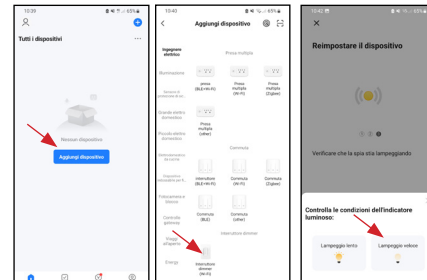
10:39

Tutti i dispositivi

Nessun dispositivo

Aggiungi dispositivo

10:40

Aggiungi dispositivo

Ingegnere elettrico

Illuminazione

Sensore di protezione di sicurezza

Grande elettrodomestico

Piccolo elettrodomestico

Elettrodomestico da cucina

Dispositivo di esercizio per la salute

Fotocamera e blocco

Controllo gateway

Pregio all'aperto

Energy

Presa multipla

presa (BLE+Wi-Fi)

Presa multipla (Wi-Fi)

Presa multipla (Zigbee)

Presa multipla (other)

Cortina

Interruttore (BLE+Wi-Fi)

Cortina (Wi-Fi)

Cortina (Zigbee)

Cortina (BLE)

Cortina (other)

Interruttore dimmer

Interruttore dimmer (Wi-Fi)

10:42

Reimpostare il dispositivo

Verificare che la spia stia lampeggiando

Controlla le condizioni dell'indicatore luminoso:

Lampeggio lento

Lampeggio veloce